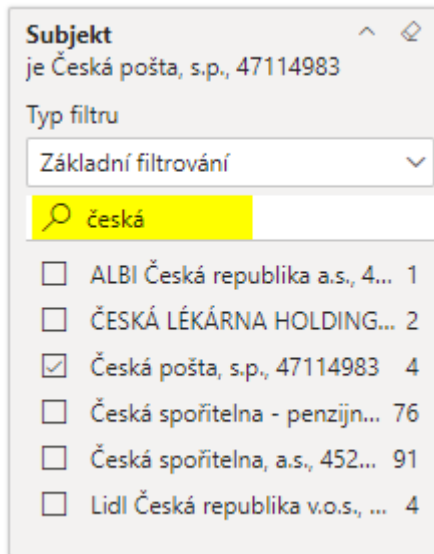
Subjekt
je Česká pošta, s.p., 47114983

Typ filtru

Základní filtrování

česká

ALBI Česká republika a.s., 4... 1
ČESKÁ LÉKÁRNA HOLDING... 2
Česká pošta, s.p., 47114983 4
Česká spořitelna - penzijn... 76
Česká spořitelna, a.s., 452... 91
Lidl Česká republika v.o.s., ... 4